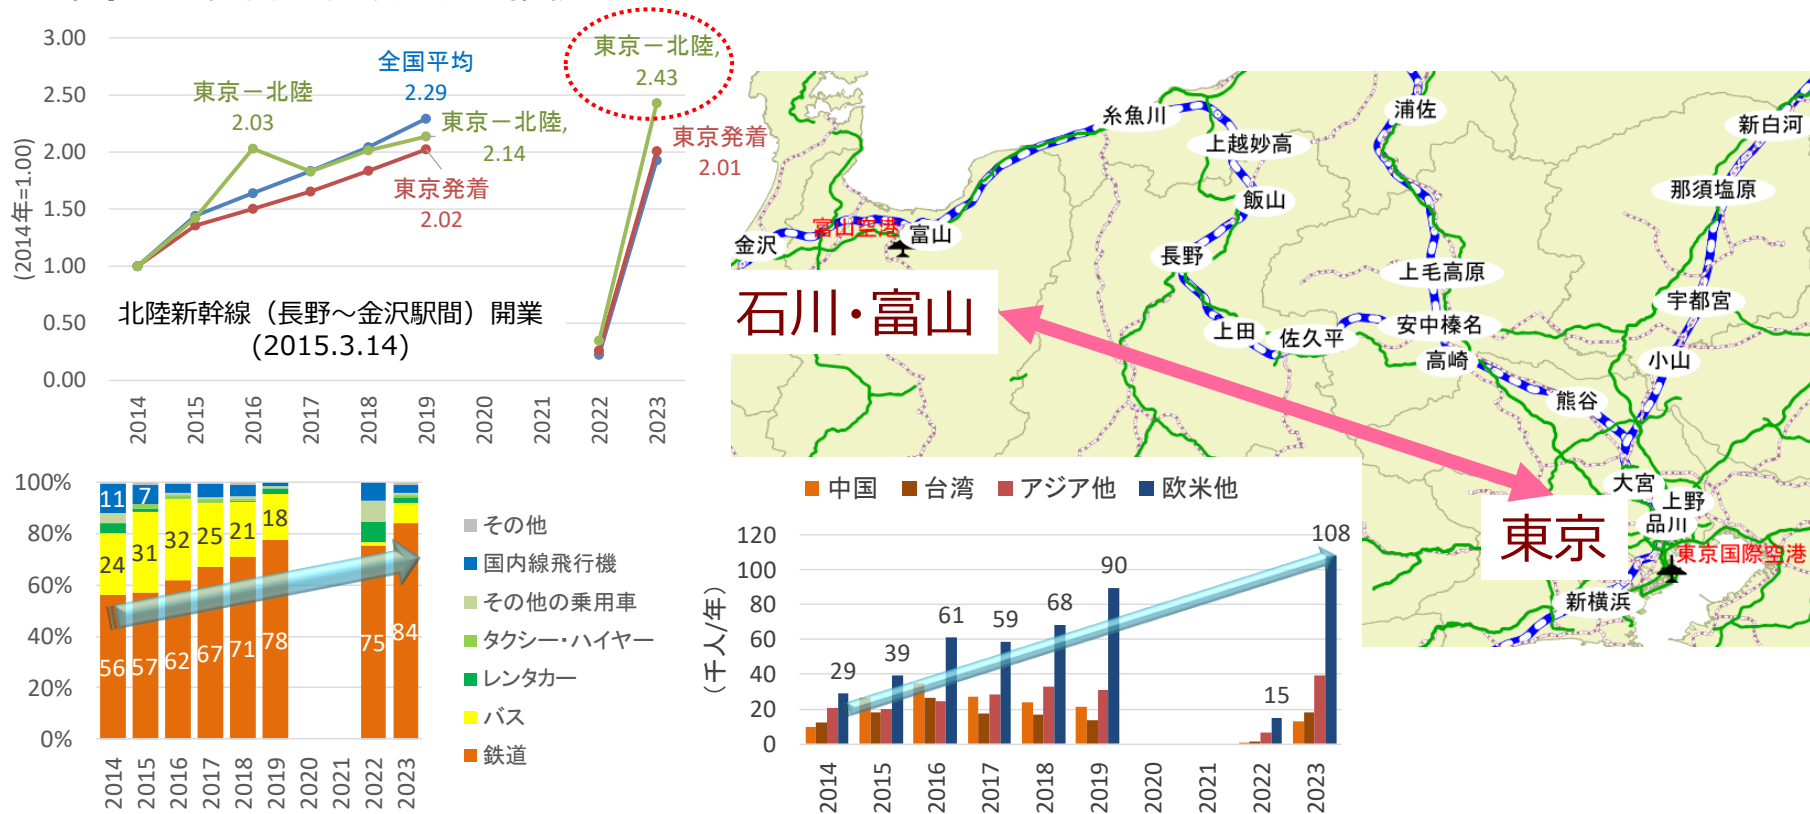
3.00
2.50
2.00
1.50
1.00
0.50
0.00
(2014年=1.00)

全国平均 2.29
東京ー北陸 2.03
東京ー北陸, 2.14
東京発着 2.02
東京ー北陸, 2.43
東京発着 2.01

北陸新幹線（長野～金沢駅間）開業 (2015.3.14)

2014 2015 2016 2017 2018 2019 2020 2021 2022 2023

100%
80%
60%
40%
20%
0%

11 7
24 31 32 25 21 18
56 57 62 67 71 78 75 84

2014 2015 2016 2017 2018 2019 2020 2021 2022 2023

その他
国内線飛行機
その他の乗用車
タクシー・ハイヤー
レンタカー
バス
鉄道

糸魚川 浦佐 新白河 上越妙高 飯山 那須塩原 富山空港 富山 金沢 長野 上毛高原 宇都宮 上田 佐久平 安中榛名 高崎 小山 熊谷 大宮 上野 品川 東京国際空港 新横浜

石川・富山
東京

中国 台湾 アジア他 欧米他

120
100
80
60
40
20
0
（千人/年）

29 39 61 59 68 90 15 108

2014 2015 2016 2017 2018 2019 2020 2021 2022 2023